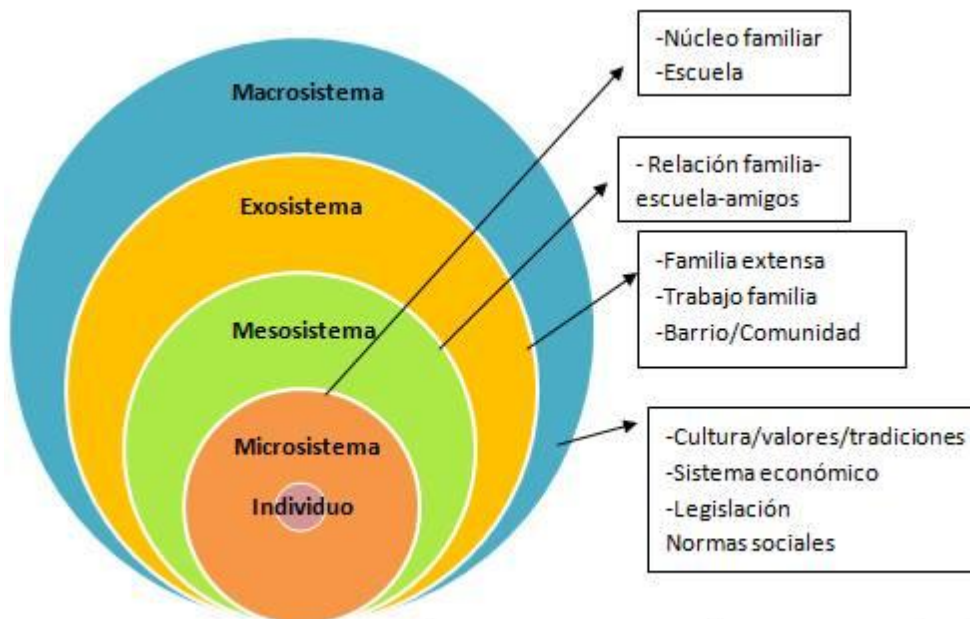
Macrosistema

Exosistema

Mesosistema

Microsistema

Individuo

-Núcleo familiar
-Escuela

- Relación familia-escuela-amigos

-Familia extensa
-Trabajo familia
-Barrio/Comunidad

-Cultura/valores/tradiciones
-Sistema económico
-Legislación
Normas sociales